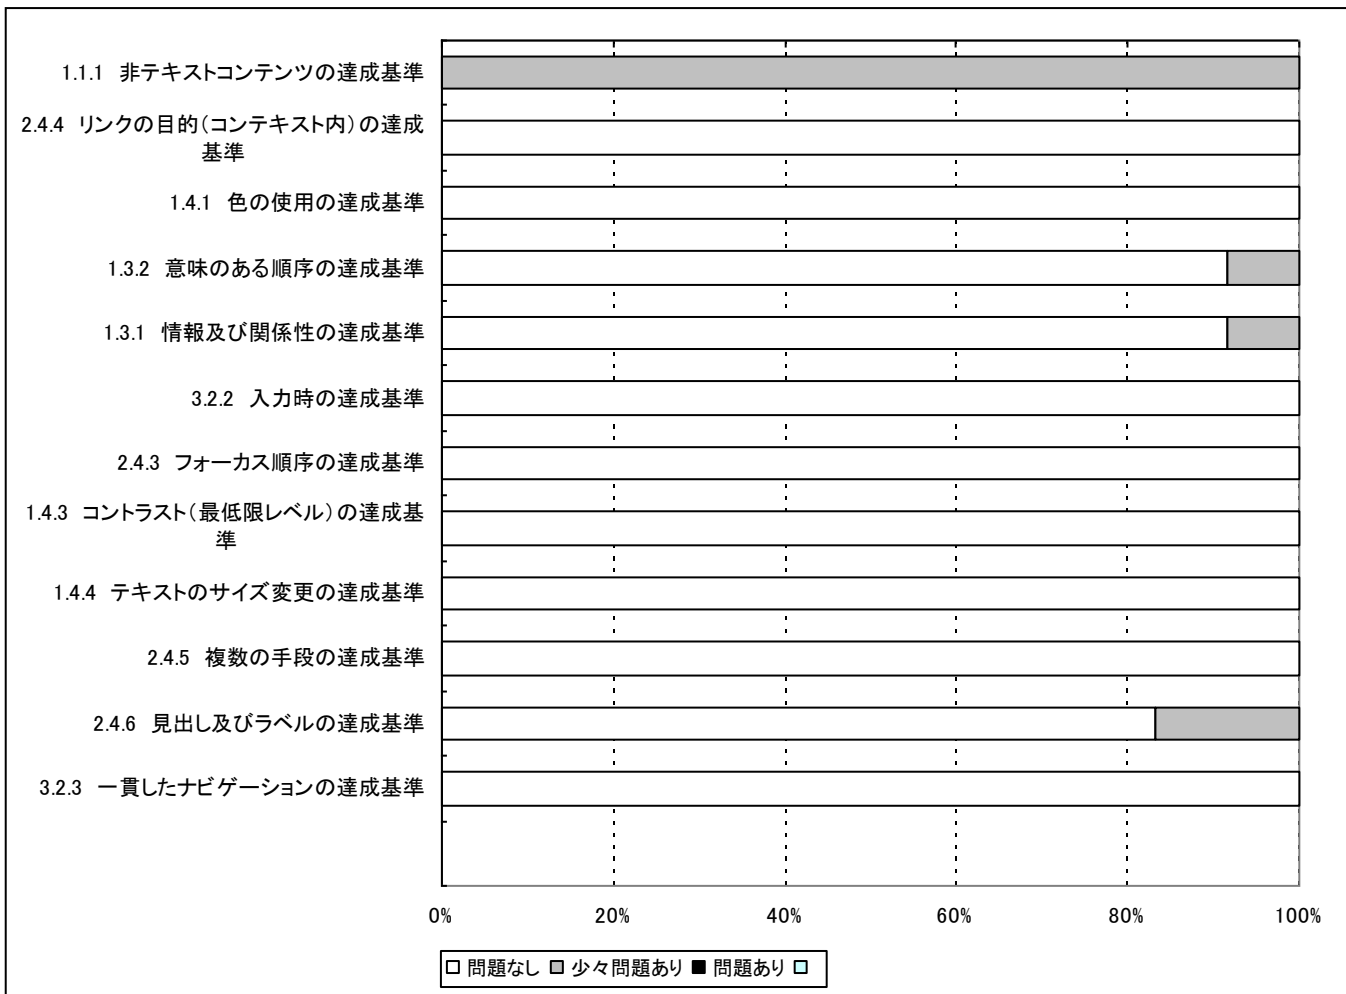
1.1.1 非テキストコンテンツの達成基準

2.4.4 リンクの目的(コンテキスト内)の達成基準

1.4.1 色の使用の達成基準

1.3.2 意味のある順序の達成基準

1.3.1 情報及び関係性の達成基準

3.2.2 入力時の達成基準

2.4.3 フォーカス順序の達成基準

1.4.3 コントラスト(最低限レベル)の達成基準

1.4.4 テキストのサイズ変更の達成基準

2.4.5 複数の手段の達成基準

2.4.6 見出し及びラベルの達成基準

3.2.3 一貫したナビゲーションの達成基準

0% 20% 40% 60% 80% 100%

□ 問題なし ■ 少々問題あり ■ 問題あり □